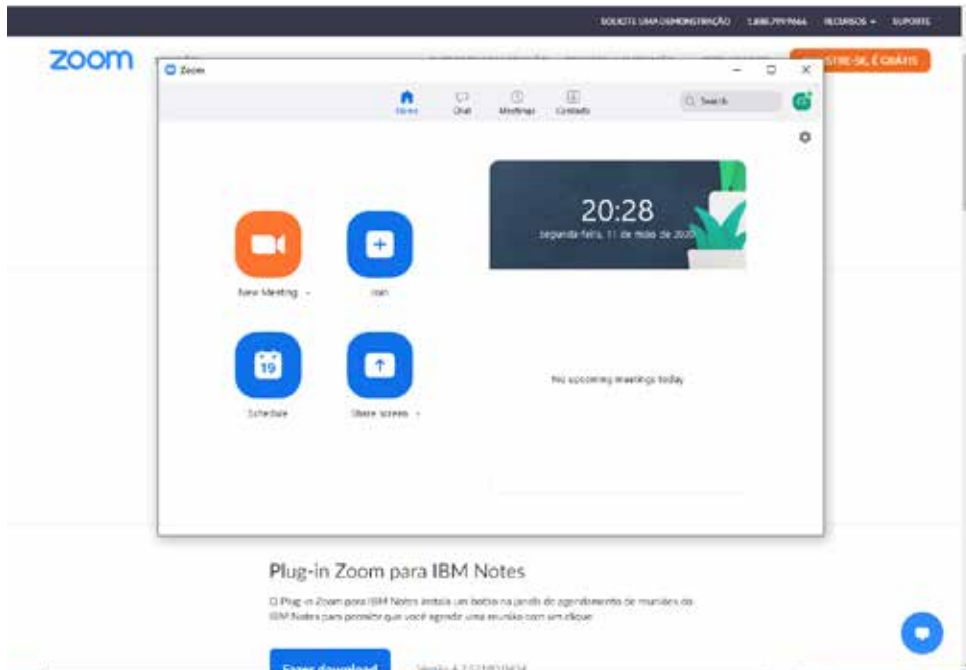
SOLICITE UMA DEMONSTRAÇÃO 1.888.799.9666 RECURSOS SUPORTE

zoom

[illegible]STRE-SE, É GRÁTIS

Zoom

Home Chat Meetings Contacts

Search

20:28

segunda-feira, 11 de maio de 2020

New Meeting

Join

Schedule

Share screen

No upcoming meetings today

Plug-in Zoom para IBM Notes

O Plug-in Zoom para IBM Notes instala um botão na janela de agendamento de reuniões do IBM Notes para permitir que você agende uma reunião com um clique

Fazer download

Versão 4.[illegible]